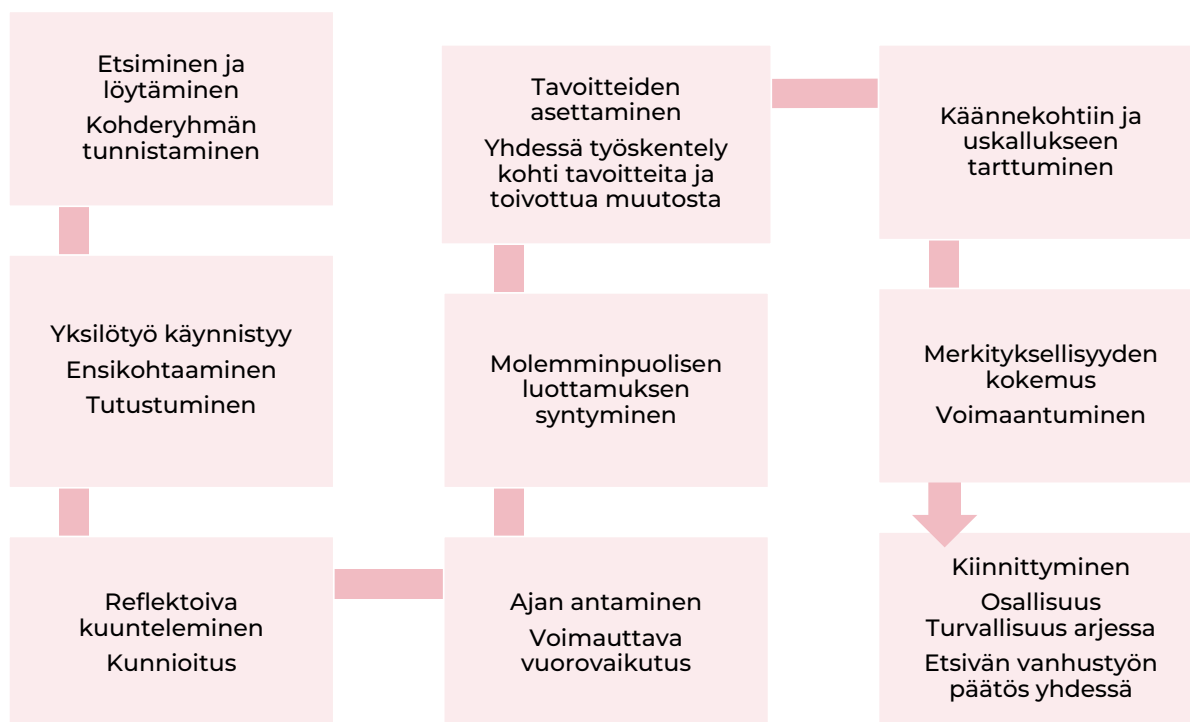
Etsiminen ja löytäminen

Kohderyhmän tunnistaminen

Yksilötyö käynnistyy

Ensikohtaaminen

Tutustuminen

Reflektoiva kuunteleminen

Kunnioitus

Tavoitteiden asettaminen

Yhdessä työskentely kohti tavoitteita ja toivottua muutosta

Molemminpuolisen luottamuksen syntyminen

Ajan antaminen

Voimauttava vuorovaikutus

Käännekohtiin ja uskallukseen tarttuminen

Merkityksellisyyden kokemus

Voimaantuminen

Kiinnittyminen

Osallisuus

Turvallisuus arjessa

Etsivän vanhustyön päätös yhdessä